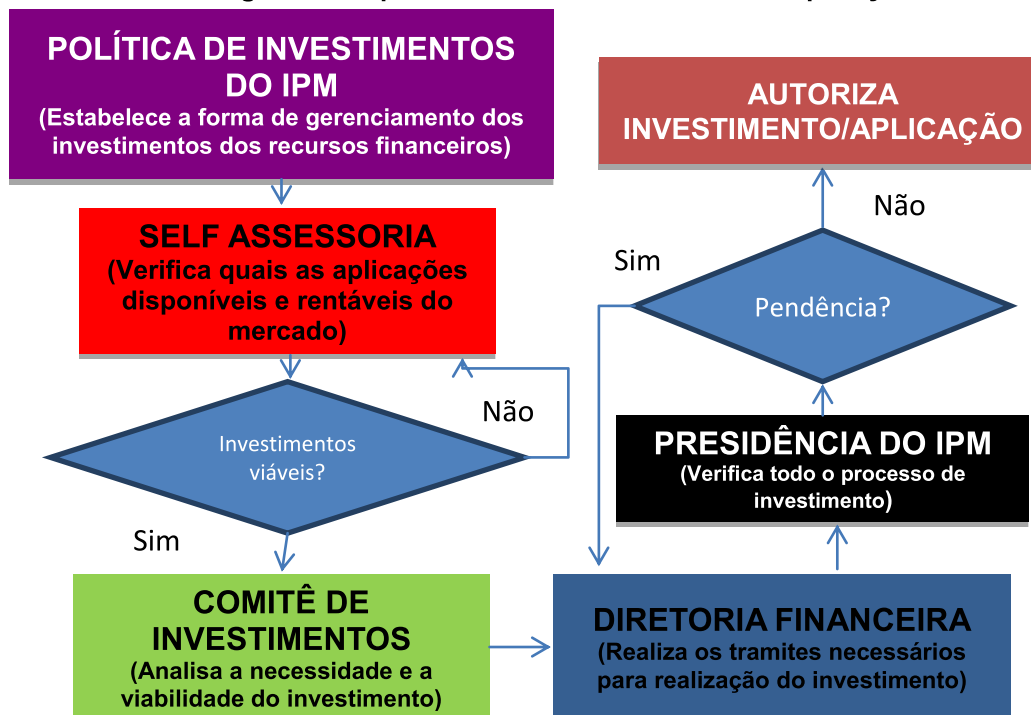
POLÍTICA DE INVESTIMENTOS DO IPM
(Estabelece a forma de gerenciamento dos investimentos dos recursos financeiros)

SELF ASSESSORIA
(Verifica quais as aplicações disponíveis e rentáveis do mercado)

Investimentos viáveis?

Não

Sim

COMITÊ DE INVESTIMENTOS
(Analisa a necessidade e a viabilidade do investimento)

DIRETORIA FINANCEIRA
(Realiza os tramites necessários para realização do investimento)

PRESIDÊNCIA DO IPM
(Verifica todo o processo de investimento)

Pendência?

Sim

Não

AUTORIZA INVESTIMENTO/APLICAÇÃO